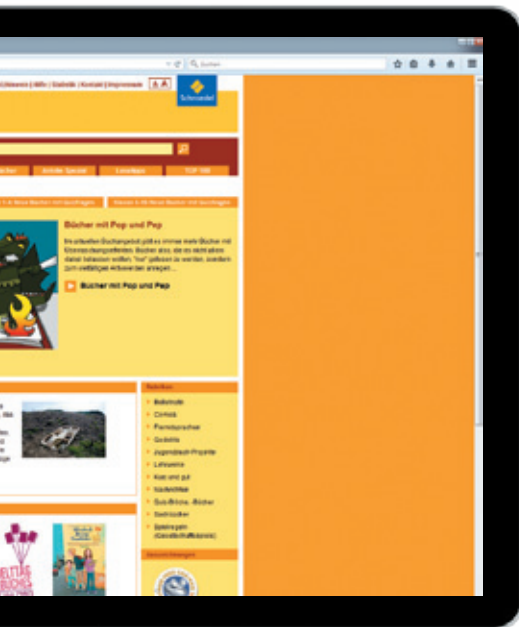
Suchen

| Hilfe | Statistik | Kontakt | Impressum

Schroedel

Bücher mit Pop und Pep

Bücher mit Pop und Pep

Rubriken

Bellestristik
Comics
Fremdsprachen
Gedichte
Jugendbuch-Projekte
Lehrwerke
Kost und gut
Kinderbücher
Sachbücher
Spielregeln

TOP 100